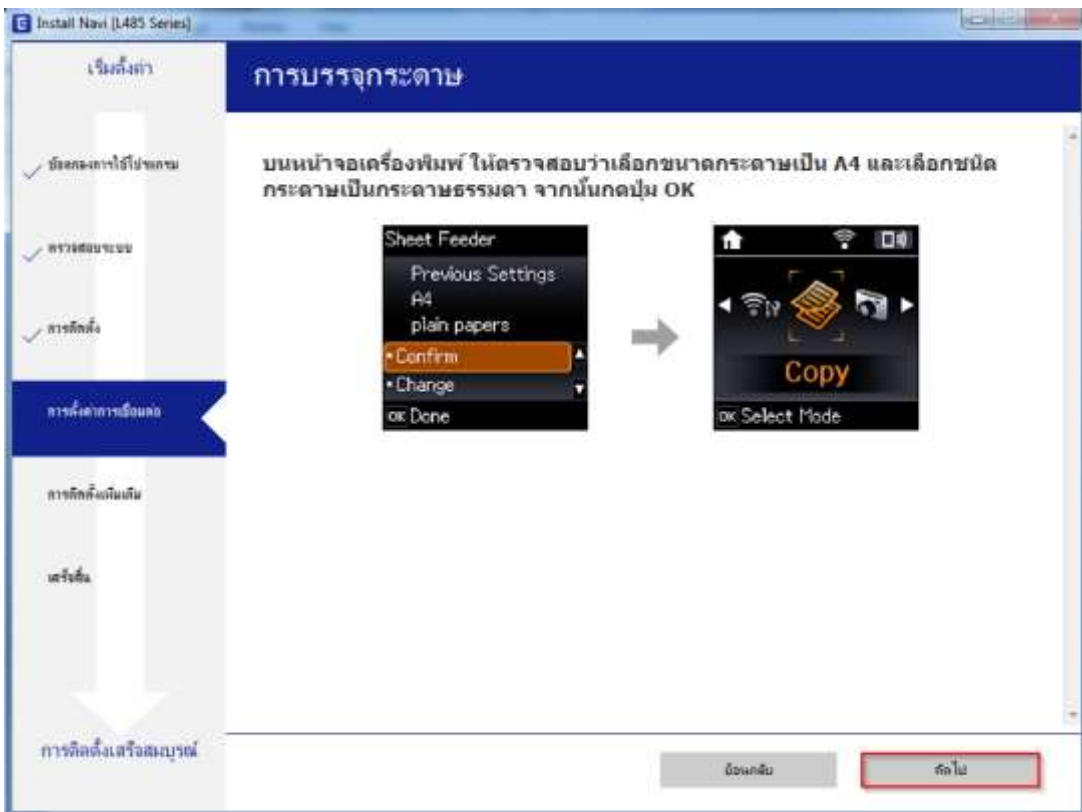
Install Navi [L485 Series]

เริ่มตั้งค่า

✓ ข้อตกลงการใช้โปรแกรม

✓ ตรวจสอบระบบ

✓ การติดตั้ง

การตั้งค่าการเชื่อมต่อ

การติดตั้งเพิ่มเติม

เสร็จสิ้น

การติดตั้งเสร็จสมบูรณ์

การบรรจุกระดาษ

บนหน้าจอเครื่องพิมพ์ ให้ตรวจสอบว่าเลือกขนาดกระดาษเป็น A4 และเลือกชนิดกระดาษเป็นกระดาษธรรมดา จากนั้นกดปุ่ม OK

Sheet Feeder
Previous Settings
A4
plain papers
•Confirm
•Change
OK Done

Copy
OK Select Mode

ย้อนกลับ

ถัดไป